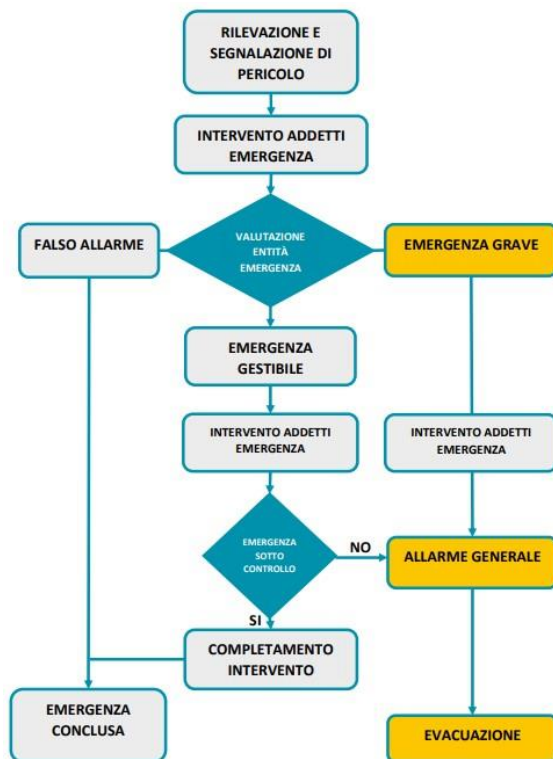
RILEVAZIONE E SEGNALAZIONE DI PERICOLO

INTERVENTO ADDETTI EMERGENZA

FALSO ALLARME

VALUTAZIONE ENTITÀ EMERGENZA

EMERGENZA GRAVE

EMERGENZA GESTIBILE

INTERVENTO ADDETTI EMERGENZA

INTERVENTO ADDETTI EMERGENZA

EMERGENZA SOTTO CONTROLLO

NO

ALLARME GENERALE

SI

COMPLETAMENTO INTERVENTO

EMERGENZA CONCLUSA

EVACUAZIONE